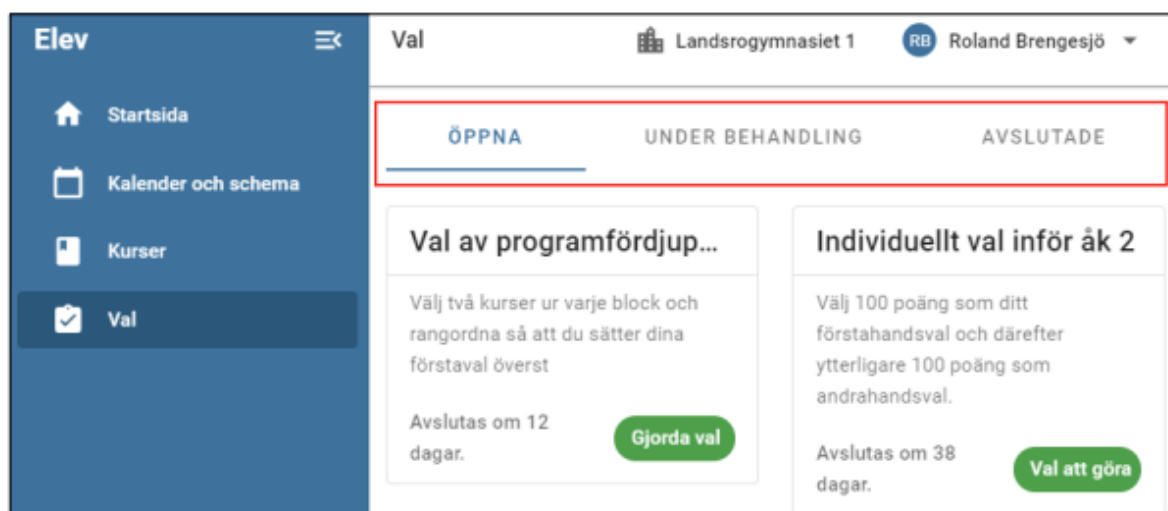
Elev

Startsida

Kalender och schema

Kurser

Val

Val

Landsrogymnasiet 1

RB Roland Brengesjö

ÖPPNA

UNDER BEHANDLING

AVSLUTADE

Val av programfördjup...

Välj två kurser ur varje block och rangordna så att du sätter dina förstaval överst

Avslutas om 12 dagar.

Gjorda val

Individuellt val inför åk 2

Välj 100 poäng som ditt förstahandsval och därefter ytterligare 100 poäng som andrahandsval.

Avslutas om 38 dagar.

Val att göra